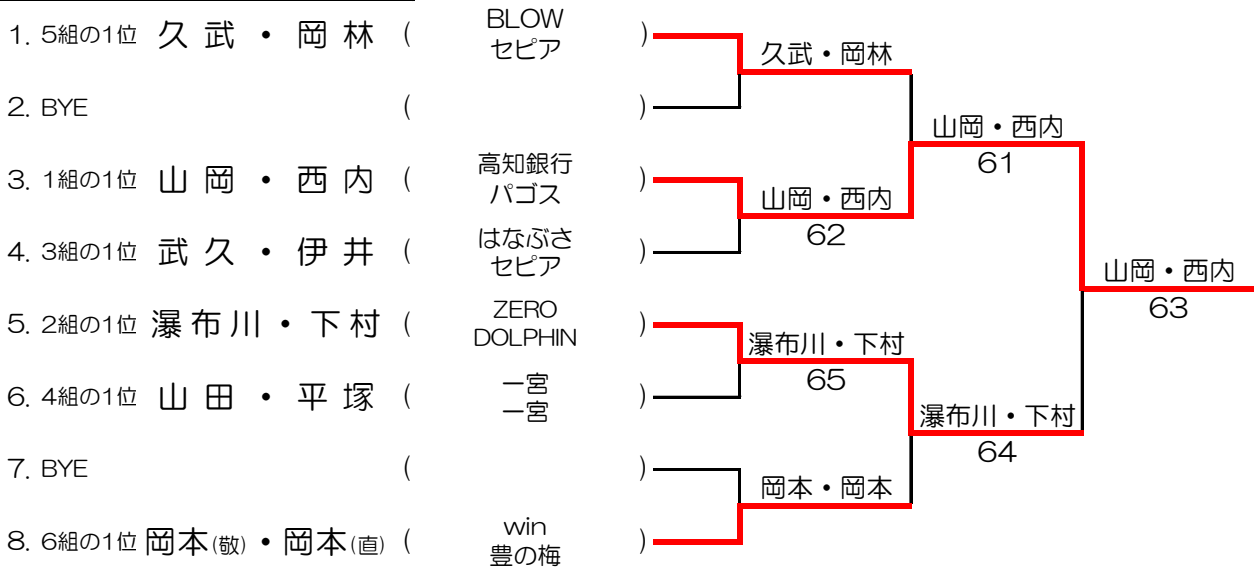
1. 5組の1位 久武・岡林 ( BLOW セピア )

2. BYE ( )

3. 1組の1位 山岡・西内 ( 高知銀行 パゴス )

4. 3組の1位 武久・伊井 ( はなぶさ セピア )

5. 2組の1位 瀑布川・下村 ( ZERO DOLPHIN )

6. 4組の1位 山田・平塚 ( 一宮 一宮 )

7. BYE ( )

8. 6組の1位 岡本(敬)・岡本(直) ( win 豊の梅 )

久武・岡林

山岡・西内
62

瀑布川・下村
65

岡本・岡本

山岡・西内
61

瀑布川・下村
64

山岡・西内
63